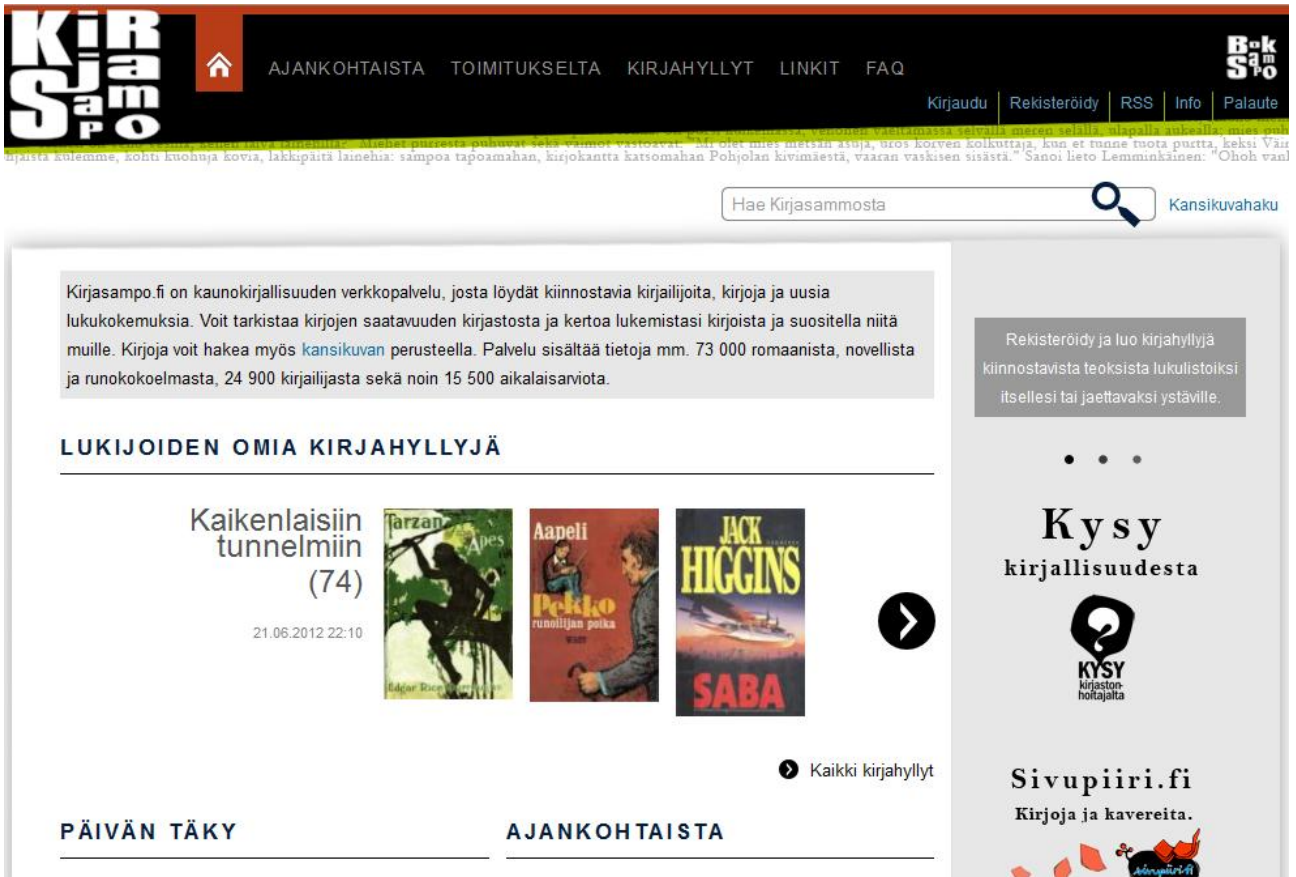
KiR ja Sa m PO

AJANKOHTAISTA TOIMITUKSELTA KIRJAHYLLYT LINKIT FAQ

BokSampo

Kirjaudu | Rekisteröidy | RSS | Info | Palaute

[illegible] Miehet puhuvat sekä vaimot vastoavat: "Mi olet mies metsän asuja, uros korven kolkuttaja, kun et tunne tuota puttia, keksi Väin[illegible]
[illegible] kulemme, kohti kuohuja kovia, lakkipäitä lainehia: sampoa tapoamahan, kirjokantta katsomahan Pohjolan kivimäestä, vaaran vaskisen sisästä." Sanoi lieto Lemminkäinen: "Ohoh van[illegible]

Hae Kirjasammosta

Kansikuvahaku

Kirjasampo.fi on kaunokirjallisuuden verkkopalvelu, josta löydät kiinnostavia kirjailijoita, kirjoja ja uusia lukukokemuksia. Voit tarkistaa kirjojen saatavuuden kirjastosta ja kertoa lukemistasi kirjoista ja suositella niitä muille. Kirjoja voit hakea myös kansikuvan perusteella. Palvelu sisältää tietoja mm. 73 000 romaanista, novellista ja runokokoelmasta, 24 900 kirjailijasta sekä noin 15 500 aikalaisarviota.

LUKIJOIDEN OMIA KIRJAHYLLYJÄ

Kaikenlaisiin tunnelmiin (74)

21.06.2012 22:10

Tarzan of the Apes
Edgar Rice Burroughs

Aapeli
Pekko runoilijan poika

JACK HIGGINS
SABA

Kaikki kirjahyllyt

PÄIVÄN TÄKY

AJANKOHTAISTA

Rekisteröidy ja luo kirjahyllyjä kiinnostavista teoksista lukulistoiksi itsellesi tai jaettavaksi ystäville.

Kysy kirjallisuudesta

KYSY kirjastonhoitajalta

Sivupiiri.fi
Kirjoja ja kavereita.

sivupiiri.fi